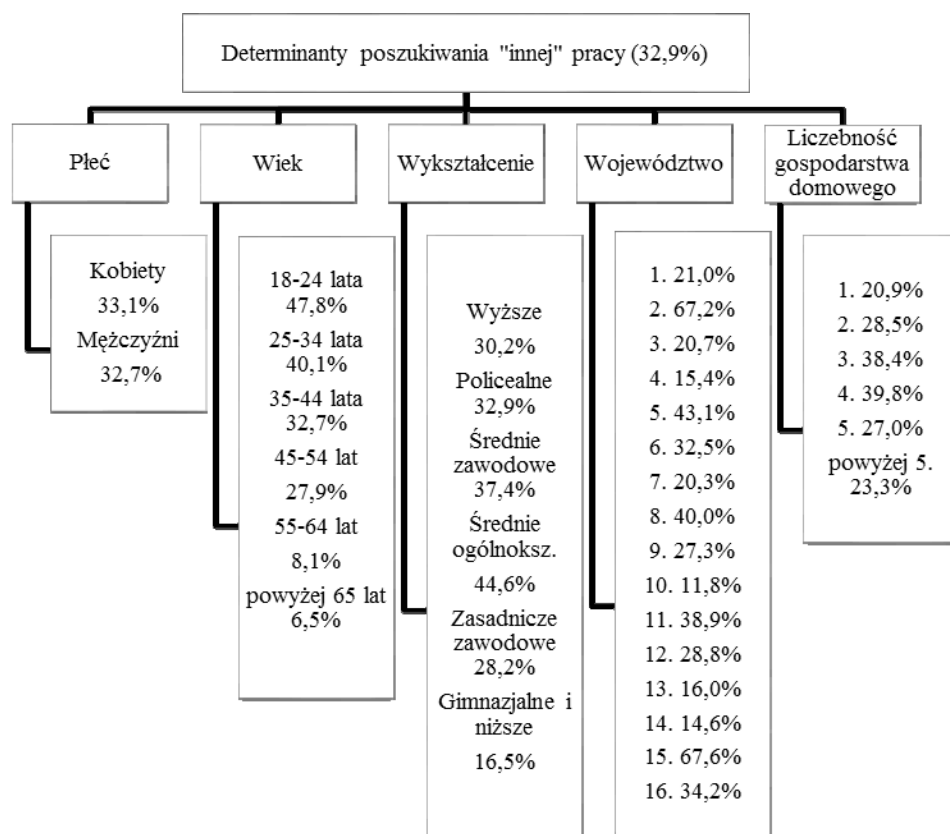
Determinanty poszukiwania "innej" pracy (32,9%)

Płeć

Kobiety
33,1%
Mężczyźni
32,7%

Wiek

18-24 lata
47,8%
25-34 lata
40,1%
35-44 lata
32,7%
45-54 lat
27,9%
55-64 lat
8,1%
powyżej 65 lat
6,5%

Wykształcenie

Wyższe
30,2%
Policealne
32,9%
Średnie zawodowe
37,4%
Średnie ogólnoksz.
44,6%
Zasadnicze zawodowe
28,2%
Gimnazjalne i niższe
16,5%

Województwo

1. 21,0%
2. 67,2%
3. 20,7%
4. 15,4%
5. 43,1%
6. 32,5%
7. 20,3%
8. 40,0%
9. 27,3%
10. 11,8%
11. 38,9%
12. 28,8%
13. 16,0%
14. 14,6%
15. 67,6%
16. 34,2%

Liczebność gospodarstwa domowego

1. 20,9%
2. 28,5%
3. 38,4%
4. 39,8%
5. 27,0%
powyżej 5.
23,3%